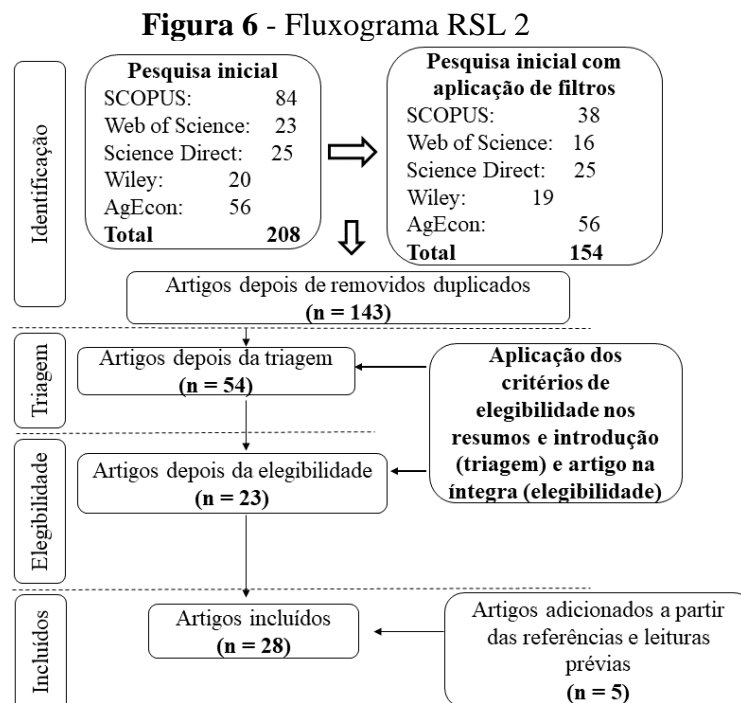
**Figura 6** - Fluxograma RSL 2

Identificação

**Pesquisa inicial**
SCOPUS: 84
Web of Science: 23
Science Direct: 25
Wiley: 20
AgEcon: 56
**Total 208**

**Pesquisa inicial com aplicação de filtros**
SCOPUS: 38
Web of Science: 16
Science Direct: 25
Wiley: 19
AgEcon: 56
**Total 154**

Artigos depois de removidos duplicados
**(n = 143)**

Triagem

Artigos depois da triagem
**(n = 54)**

**Aplicação dos critérios de elegibilidade nos resumos e introdução (triagem) e artigo na íntegra (elegibilidade)**

Elegibilidade

Artigos depois da elegibilidade
**(n = 23)**

Incluídos

Artigos incluídos
**(n = 28)**

Artigos adicionados a partir das referências e leituras prévias
**(n = 5)**